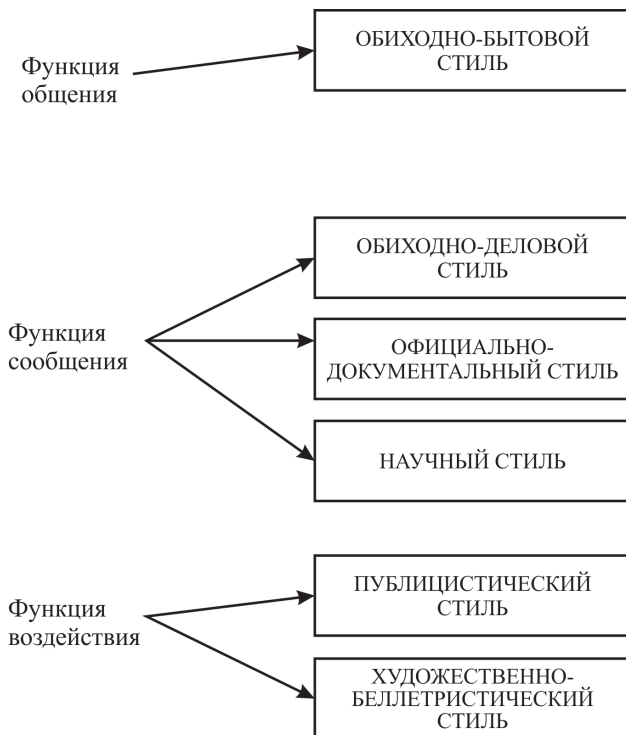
Функция общения

ОБИХОДНО-БЫТОВОЙ СТИЛЬ

ОБИХОДНО-ДЕЛОВОЙ СТИЛЬ

Функция сообщения

ОФИЦИАЛЬНО-ДОКУМЕНТАЛЬНЫЙ СТИЛЬ

НАУЧНЫЙ СТИЛЬ

ПУБЛИЦИСТИЧЕСКИЙ СТИЛЬ

Функция воздействия

ХУДОЖЕСТВЕННО-БЕЛЛЕТРИСТИЧЕСКИЙ СТИЛЬ